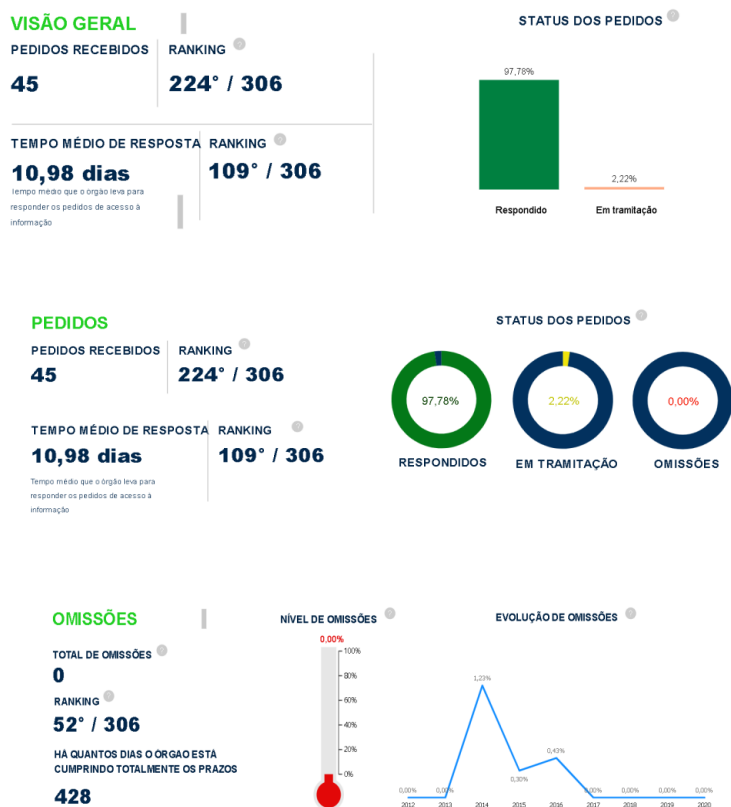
VISÃO GERAL

PEDIDOS RECEBIDOS
45

RANKING
224° / 306

STATUS DOS PEDIDOS

97,78%
2,22%
Respondido
Em tramitação

TEMPO MÉDIO DE RESPOSTA
10,98 dias
Tempo médio que o órgão leva para responder os pedidos de acesso à informação

RANKING
109° / 306

PEDIDOS

PEDIDOS RECEBIDOS
45

RANKING
224° / 306

STATUS DOS PEDIDOS

97,78%
RESPONDIDOS
2,22%
EM TRAMITAÇÃO
0,00%
OMISSÕES

TEMPO MÉDIO DE RESPOSTA
10,98 dias
Tempo médio que o órgão leva para responder os pedidos de acesso à informação

RANKING
109° / 306

OMISSÕES

TOTAL DE OMISSÕES
0

RANKING
52° / 306

HÁ QUANTOS DIAS O ORGAO ESTÁ CUMPRINDO TOTALMENTE OS PRAZOS
428

NÍVEL DE OMISSÕES
0,00%
100%
80%
60%
40%
20%
0%

EVOLUÇÃO DE OMISSÕES
0,00%
0,00%
1,23%
0,30%
0,43%
0,00%
0,00%
0,00%
0,00%
2012
2013
2014
2015
2016
2017
2018
2019
2020